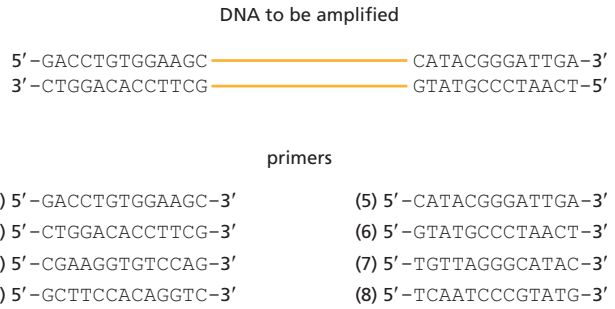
DNA to be amplified

5′–GACCTGTGGAAGC CATACGGGATTGA–3′
3′–CTGGACACCTTCG GTATGCCCTAACT–5′

primers

) 5′–GACCTGTGGAAGC–3′
) 5′–CTGGACACCTTCG–3′
) 5′–CGAAGGTGTCCAG–3′
) 5′–GCTTCCACAGGTC–3′

(5) 5′–CATACGGGATTGA–3′
(6) 5′–GTATGCCCTAACT–3′
(7) 5′–TGTTAGGGCATAC–3′
(8) 5′–TCAATCCCGTATG–3′